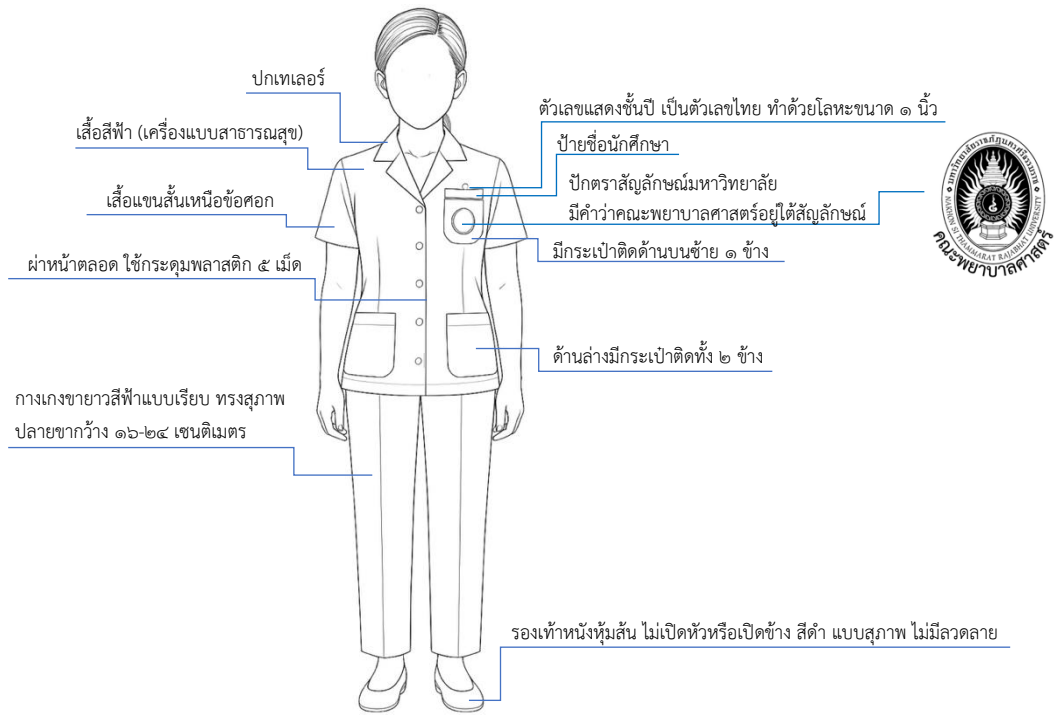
ปกเทเลอร์

เสื้อสีฟ้า (เครื่องแบบสาธารณสุข)

เสื้อแขนสั้นเหนือข้อศอก

ผ่าหน้าตลอด ใช้กระดุมพลาสติก ๕ เม็ด

กางเกงขายาวสีฟ้าแบบเรียบ ทรงสุภาพ ปลายขากว้าง ๑๖-๒๔ เซนติเมตร

ตัวเลขแสดงชั้นปี เป็นตัวเลขไทย ทำด้วยโลหะขนาด ๑ นิ้ว

ป้ายชื่อนักศึกษา

ปักตราสัญลักษณ์มหาวิทยาลัย มีคำว่าคณะพยาบาลศาสตร์อยู่ใต้สัญลักษณ์

มีกระเป๋าติดด้านบนซ้าย ๑ ข้าง

ด้านล่างมีกระเป๋าติดทั้ง ๒ ข้าง

รองเท้าหนังหุ้มส้น ไม่เปิดหัวหรือเปิดข้าง สีดำ แบบสุภาพ ไม่มีลวดลาย

มหาวิทยาลัยราชภัฏนครศรีธรรมราช NAKHON SI THAMMARAT RAJABHAT UNIVERSITY

คณะพยาบาลศาสตร์